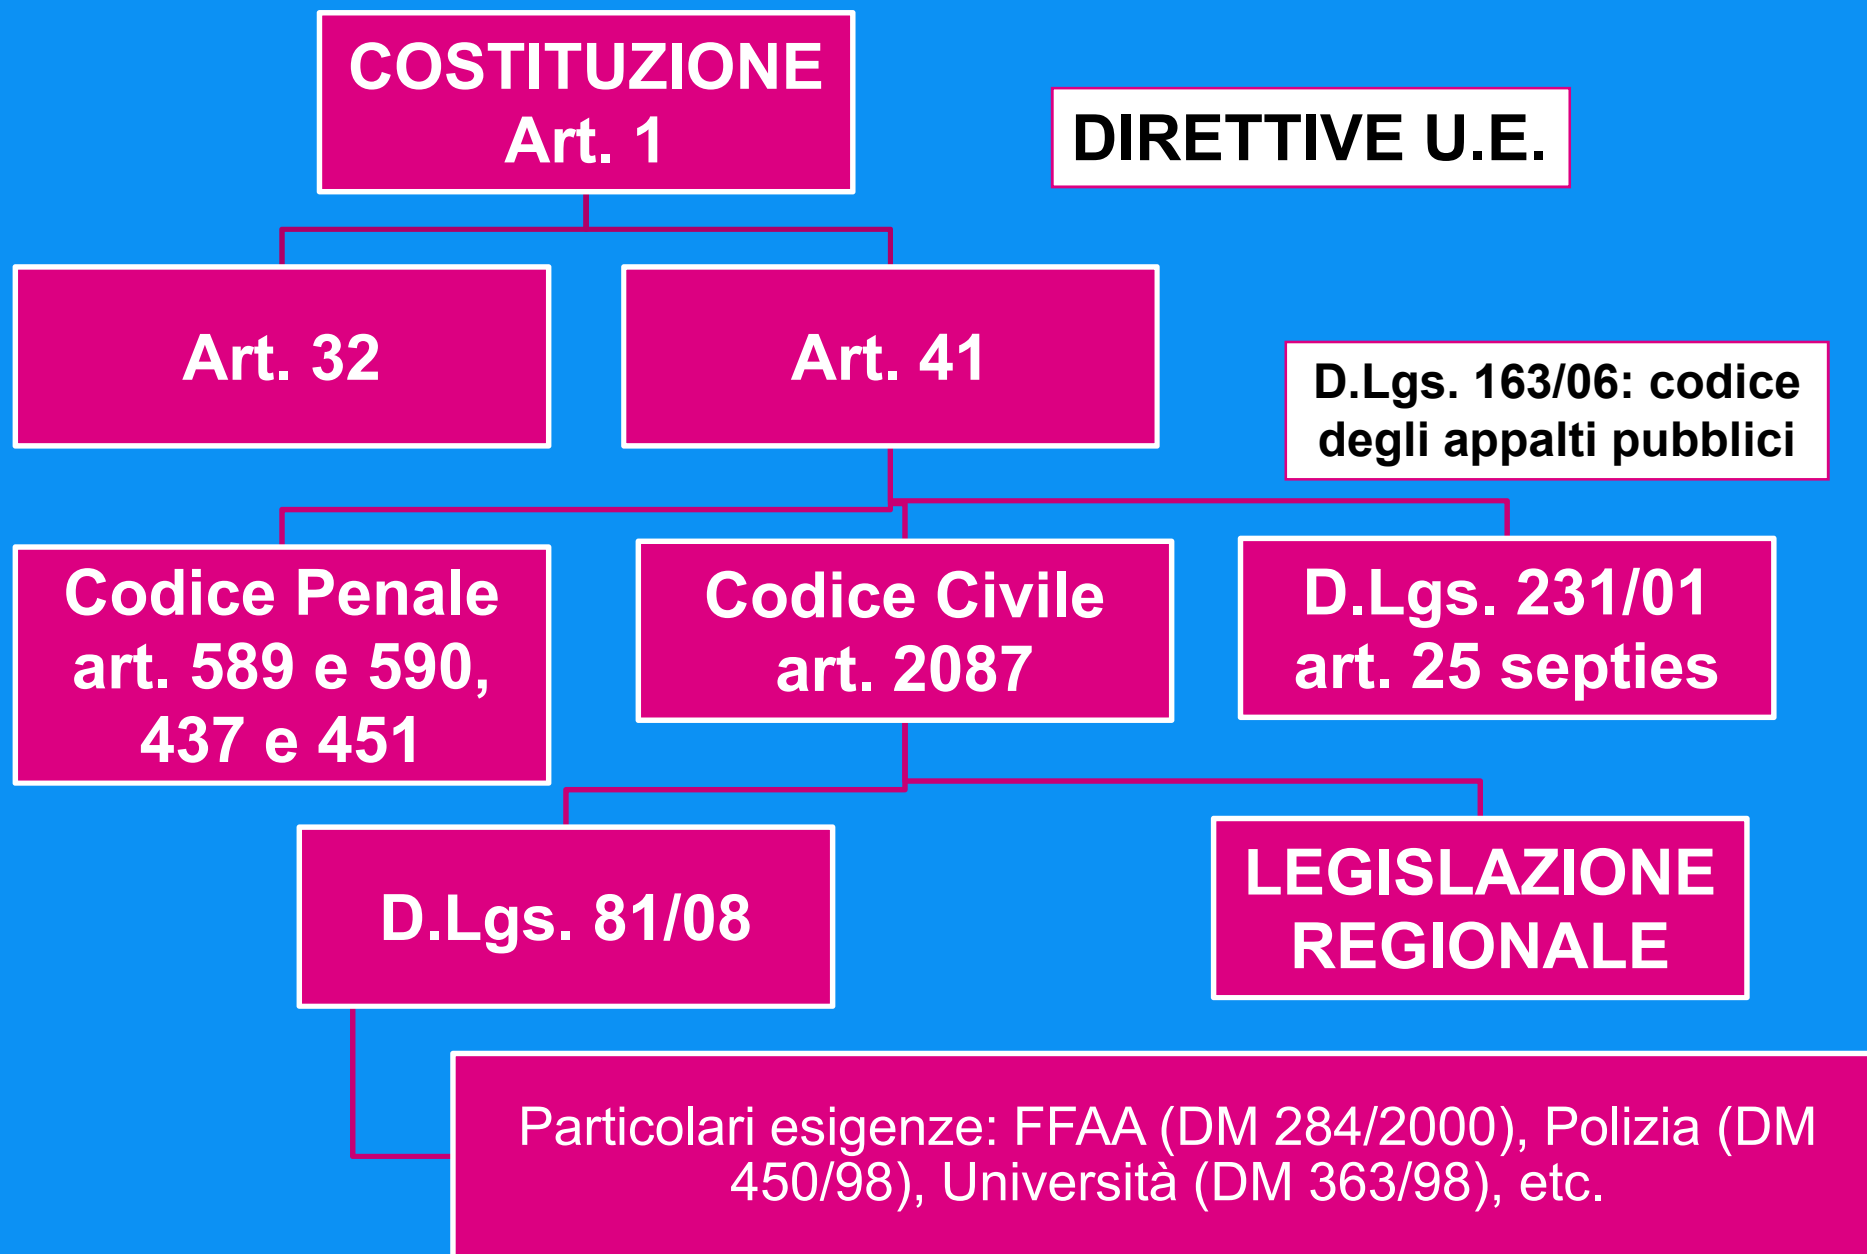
COSTITUZIONE
Art. 1

DIRETTIVE U.E.

Art. 32

Art. 41

D.Lgs. 163/06: codice degli appalti pubblici

Codice Penale
art. 589 e 590, 437 e 451

Codice Civile
art. 2087

D.Lgs. 231/01
art. 25 septies

D.Lgs. 81/08

LEGISLAZIONE REGIONALE

Particolari esigenze: FFAA (DM 284/2000), Polizia (DM 450/98), Università (DM 363/98), etc.